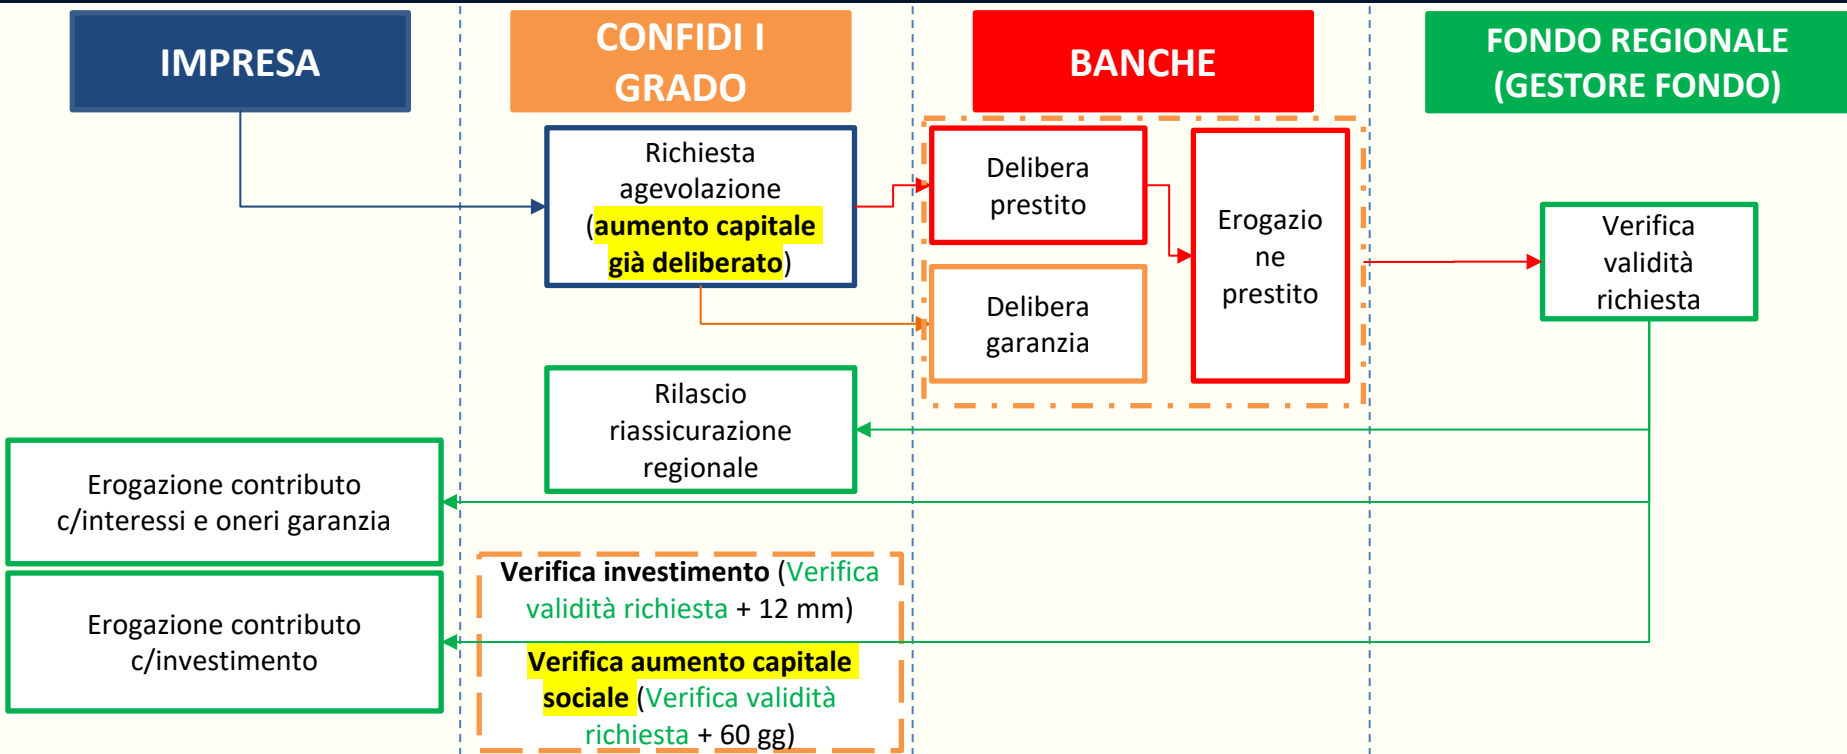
IMPRESA

CONFIDI I GRADO

BANCHE

FONDO REGIONALE (GESTORE FONDO)

Richiesta agevolazione (aumento capitale già deliberato)

Delibera prestito

Erogazione prestito

Delibera garanzia

Verifica validità richiesta

Rilascio riassicurazione regionale

Erogazione contributo c/interessi e oneri garanzia

Erogazione contributo c/investimento

Verifica investimento (Verifica validità richiesta + 12 mm)

Verifica aumento capitale sociale (Verifica validità richiesta + 60 gg)